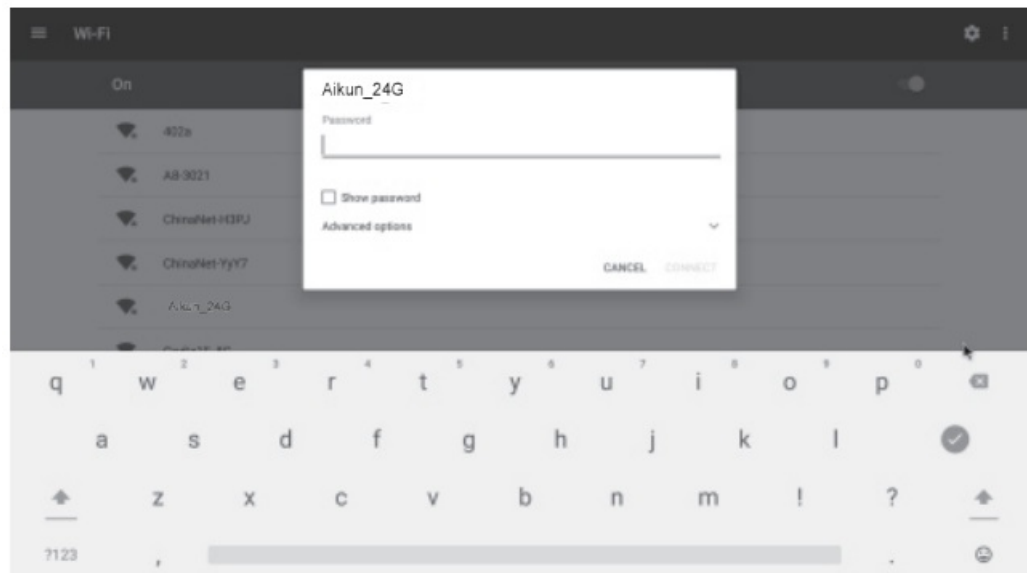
Wi-Fi

On

402a

A8-3021

ChinaNet-H3PJ

ChinaNet-YyY7

Aikun_24G

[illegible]

Aikun_24G

Password

Show password

Advanced options

CANCEL CONNECT

1 2 3 4 5 6 7 8 9 0

q w e r t y u i o p

a s d f g h j k l

z x c v b n m ! ?

?123 , .